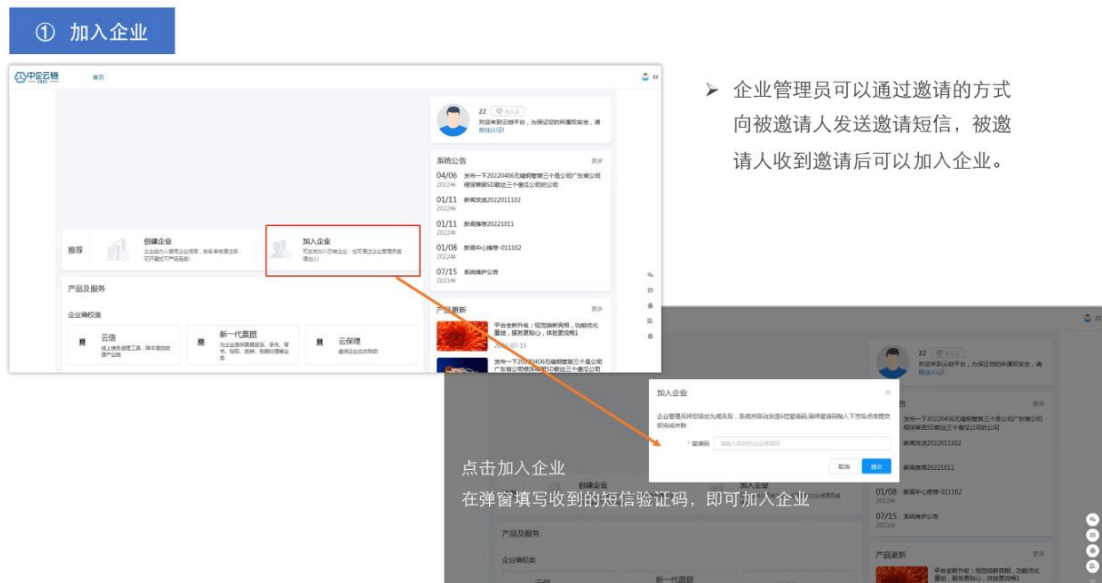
① 加入企业

首页

ZZ

欢迎来到云链平台，为保证您的数据安全，请前往认证

系统公告 更多

04/06 2022年 发布一下20220406无锡帮帮第三十壹公司广东省公司模拟帮帮SD敬送三十壹五公司的公司

01/11 2022年 新闻资讯2022011102

01/11 2022年 新闻推荐20221011

01/08 2022年 新闻中心推荐-011102

07/15 2021年 系统维护公告

推荐

创建企业

加入企业

产品及服务

企业确权类

云信

新一代票据

云保理

产品更新 更多

➢ 企业管理员可以通过邀请的方式向被邀请人发送邀请短信，被邀请人收到邀请后可以加入企业。

加入企业

* 邀请码

取消 提交

点击加入企业

在弹窗填写收到的短信验证码，即可加入企业